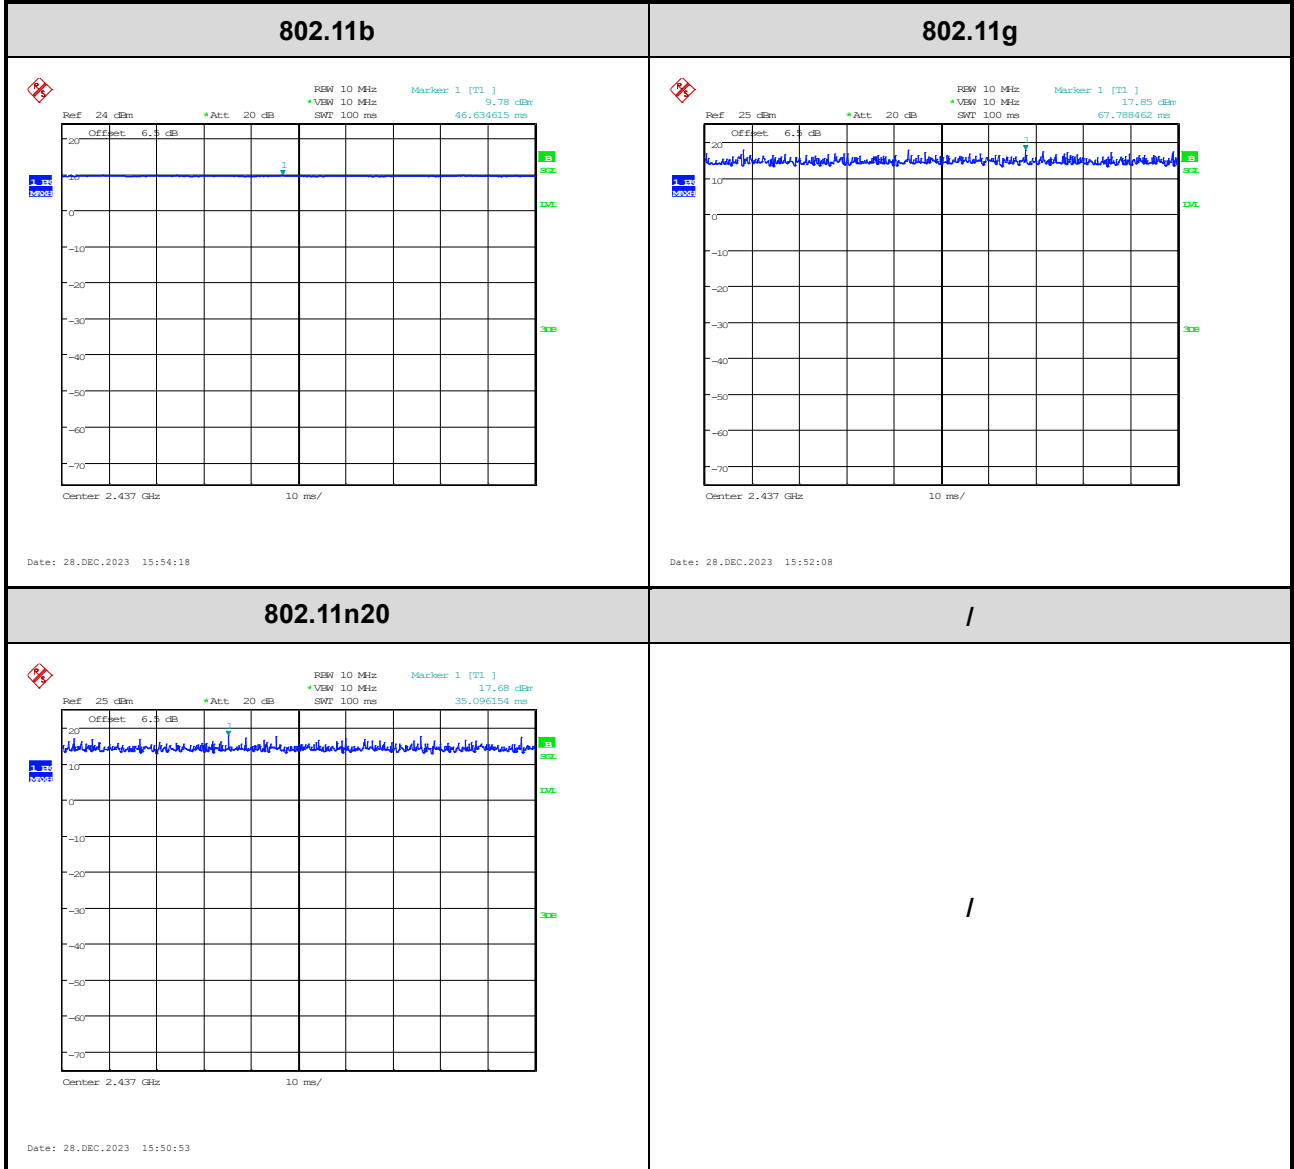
| 802.11b | 802.11g |
|---|---|
| RBW 10 MHz Marker 1 [T1 ] *VBW 10 MHz 9.78 dBm Ref 24 dBm *Att 20 dB SWT 100 ms 46.634615 ms Offset 6.5 dB 20 1 1 RM MAXH 10 B SGL 0 LVL -10 -20 -30 3DB -40 -50 -60 -70 Center 2.437 GHz 10 ms/ Date: 28.DEC.2023 15:54:18 | RBW 10 MHz Marker 1 [T1 ] *VBW 10 MHz 17.85 dBm Ref 25 dBm *Att 20 dB SWT 100 ms 67.788462 ms Offset 6.5 dB 20 1 1 RM MAXH 10 B SGL 0 LVL -10 -20 -30 3DB -40 -50 -60 -70 Center 2.437 GHz 10 ms/ Date: 28.DEC.2023 15:52:08 |
| 802.11n20 | / |
| RBW 10 MHz Marker 1 [T1 ] *VBW 10 MHz 17.68 dBm Ref 25 dBm *Att 20 dB SWT 100 ms 35.096154 ms Offset 6.5 dB 20 1 1 RM MAXH 10 B SGL 0 LVL -10 -20 -30 3DB -40 -50 -60 -70 Center 2.437 GHz 10 ms/ Date: 28.DEC.2023 15:50:53 | / |